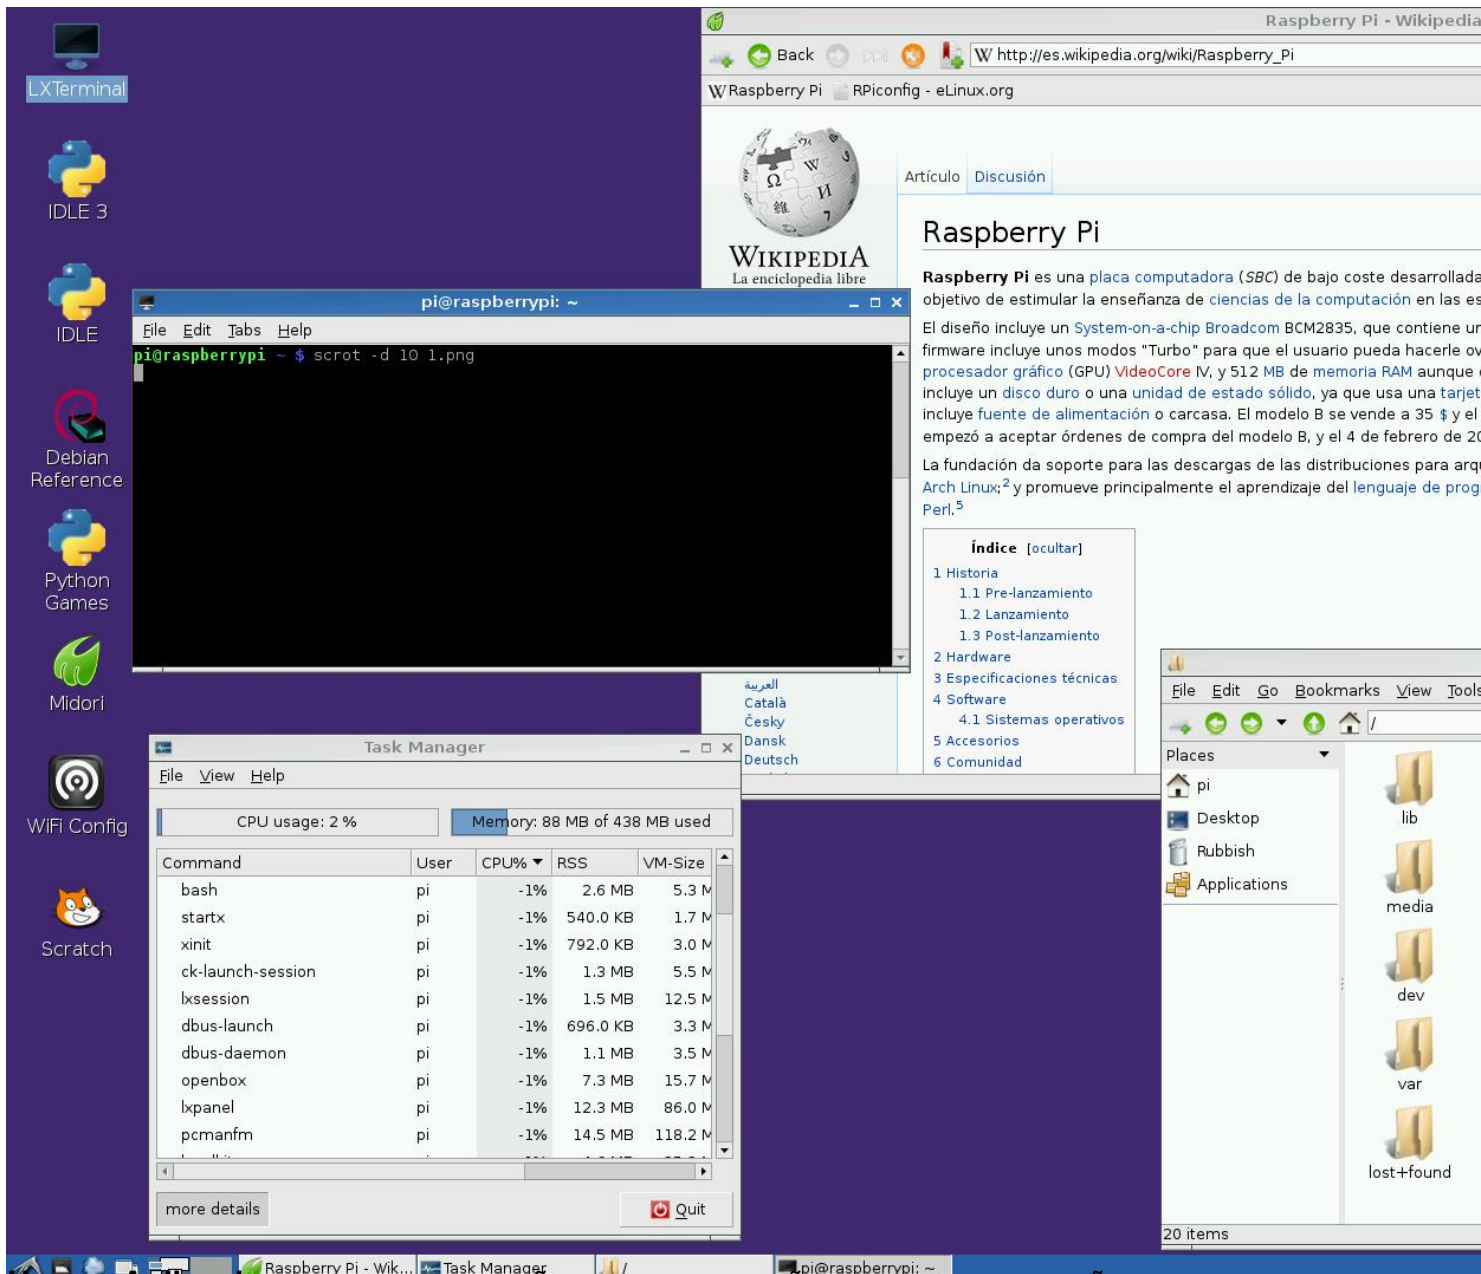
LXTerminal

IDLE 3

IDLE

Debian Reference

Python Games

Midori

WiFi Config

Scratch

Raspberry Pi - Wikipedia

Back

http://es.wikipedia.org/wiki/Raspberry_Pi

Raspberry Pi    RPiconfig - eLinux.org

WIKIPEDIA
La enciclopedia libre

Artículo    Discusión

Raspberry Pi

Raspberry Pi es una placa computadora (SBC) de bajo coste desarrollada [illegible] objetivo de estimular la enseñanza de ciencias de la computación en las es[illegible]

El diseño incluye un System-on-a-chip Broadcom BCM2835, que contiene u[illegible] firmware incluye unos modos "Turbo" para que el usuario pueda hacerle ov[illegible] procesador gráfico (GPU) VideoCore IV, y 512 MB de memoria RAM aunque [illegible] incluye un disco duro o una unidad de estado sólido, ya que usa una tarjet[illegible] incluye fuente de alimentación o carcasa. El modelo B se vende a 35 $ y el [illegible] empezó a aceptar órdenes de compra del modelo B, y el 4 de febrero de 2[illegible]

La fundación da soporte para las descargas de las distribuciones para arq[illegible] Arch Linux;$^2$ y promueve principalmente el aprendizaje del lenguaje de prog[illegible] Perl.$^5$

Índice [ocultar]
1 Historia
1.1 Pre-lanzamiento
1.2 Lanzamiento
1.3 Post-lanzamiento
2 Hardware
3 Especificaciones técnicas
4 Software
4.1 Sistemas operativos
5 Accesorios
6 Comunidad

العربية
Català
Česky
Dansk
Deutsch

pi@raspberrypi: ~
File Edit Tabs Help
pi@raspberrypi ~ $ scrot -d 10 1.png

Task Manager
File View Help
CPU usage: 2 %
Memory: 88 MB of 438 MB used

| Command | User | CPU% | RSS | VM-Size |
|---|---|---|---|---|
| bash | pi | -1% | 2.6 MB | 5.3 M |
| startx | pi | -1% | 540.0 KB | 1.7 M |
| xinit | pi | -1% | 792.0 KB | 3.0 M |
| ck-launch-session | pi | -1% | 1.3 MB | 5.5 M |
| lxsession | pi | -1% | 1.5 MB | 12.5 M |
| dbus-launch | pi | -1% | 696.0 KB | 3.3 M |
| dbus-daemon | pi | -1% | 1.1 MB | 3.5 M |
| openbox | pi | -1% | 7.3 MB | 15.7 M |
| lxpanel | pi | -1% | 12.3 MB | 86.0 M |
| pcmanfm | pi | -1% | 14.5 MB | 118.2 M |

more details    Quit

File Edit Go Bookmarks View Tools
/
Places
pi
Desktop
Rubbish
Applications
lib
media
dev
var
lost+found
20 items

Raspberry Pi - Wik...    Task Manager    /    pi@raspberrypi: ~